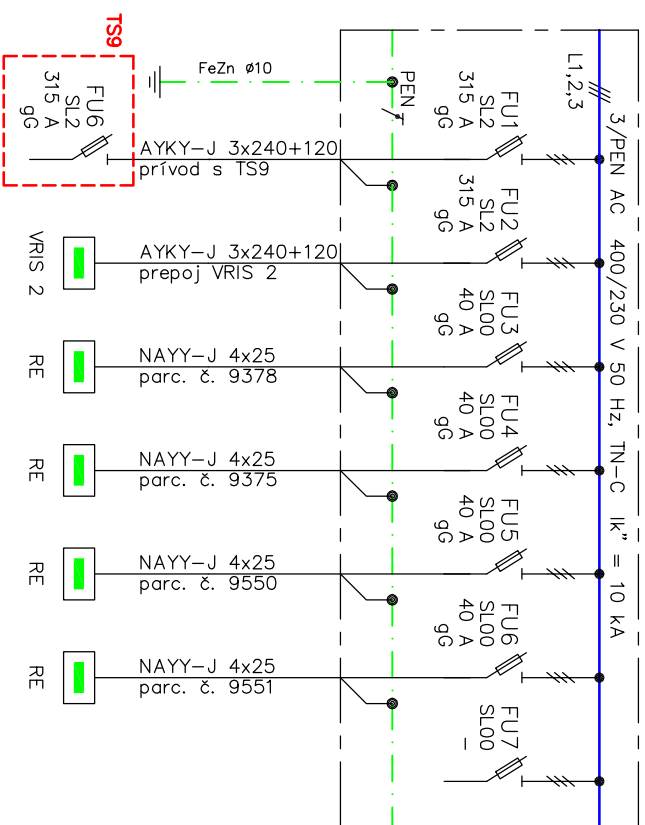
TS9
FU6
SL2
315 A
gG

FeZn ø10

PEN

L1,2,3

3/PEN AC 400/230 V 50 Hz, TN-C Ik" = 10 kA

FU1
SL2
315 A
gG

AYKY-J 3x240+120
prívod s TS9

FU2
SL2
315 A
gG

VRIS 2
AYKY-J 3x240+120
prepoj VRIS 2

FU3
SL00
40 A
gG

RE
NAYY-J 4x25
parc. č. 9378

FU4
SL00
40 A
gG

RE
NAYY-J 4x25
parc. č. 9375

FU5
SL00
40 A
gG

RE
NAYY-J 4x25
parc. č. 9550

FU6
SL00
40 A
gG

RE
NAYY-J 4x25
parc. č. 9551

FU7
SL00
-